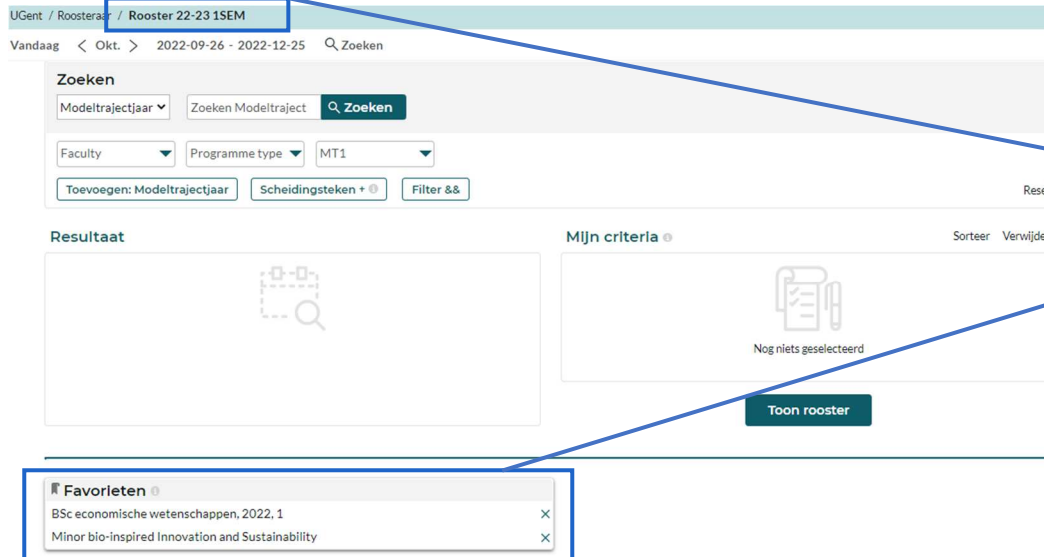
UGent / Roosteraar / Rooster 22-23 1SEM

Vandaag < Okt. > 2022-09-26 - 2022-12-25 Zoeken

Zoeken

Modeltrajectjaar

Zoeken Modeltraject

Zoeken

Faculty

Programme type

MT1

Toevoegen: Modeltrajectjaar

Scheidingsteken +

Filter &&

Rese

Resultaat

Mijn criteria

Sorteer

Verwijde

Nog niets geselecteerd

Toon rooster

Favorieten

BSc economische wetenschappen, 2022, 1

Minor bio-inspired Innovation and Sustainability